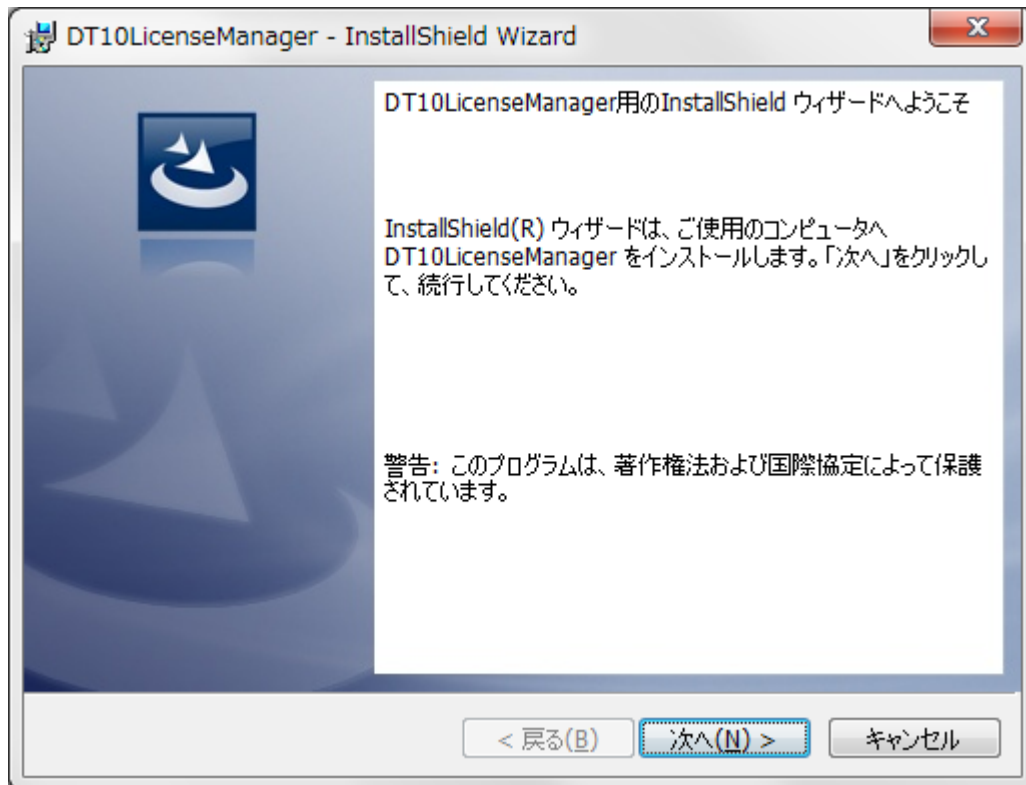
DT10LicenseManager - InstallShield Wizard

DT10LicenseManager用のInstallShield ウィザードへようこそ

InstallShield(R) ウィザードは、ご使用のコンピュータへ DT10LicenseManager をインストールします。「次へ」をクリックして、続行してください。

警告: このプログラムは、著作権法および国際協定によって保護されています。

< 戻る(B)
次へ(N) >
キャンセル